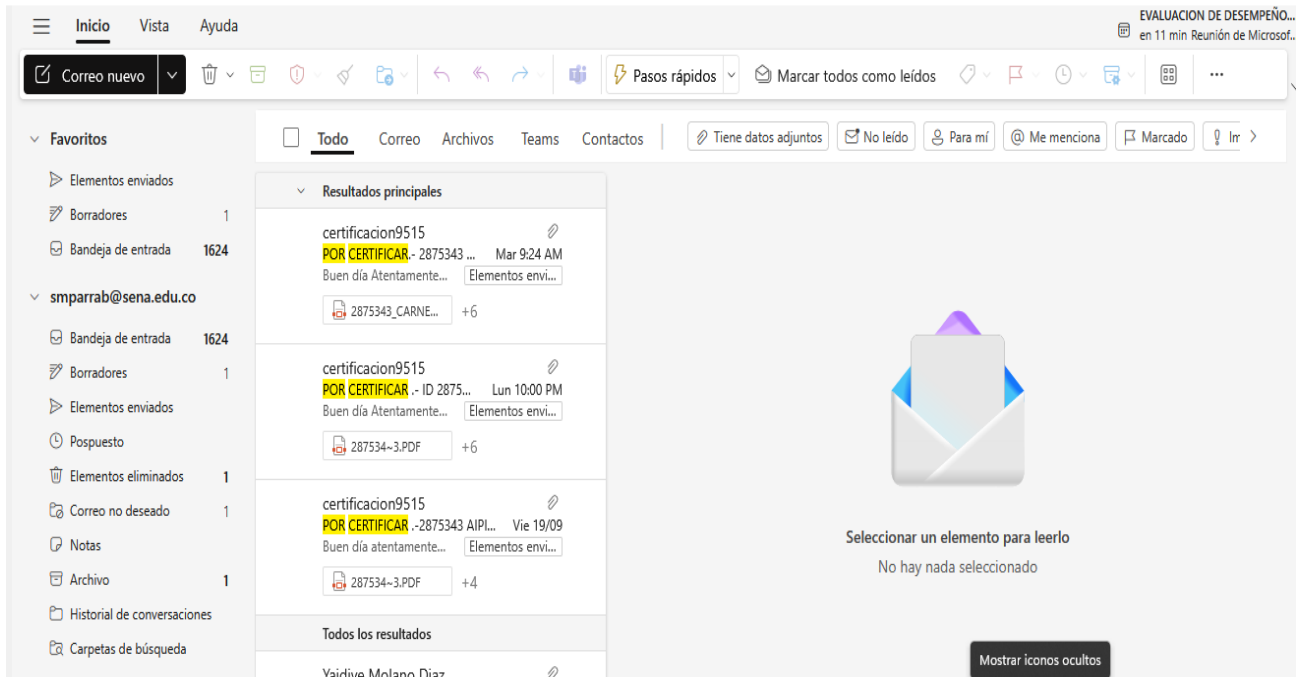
Inicio Vista Ayuda

EVALUACION DE DESEMPEÑO...
en 11 min Reunión de Microsof...

Correo nuevo

Pasos rápidos

Marcar todos como leídos

...

Favoritos

Elementos enviados

Borradores 1

Bandeja de entrada 1624

smparrab@sena.edu.co

Bandeja de entrada 1624

Borradores 1

Elementos enviados

Pospuesto

Elementos eliminados 1

Correo no deseado 1

Notas

Archivo 1

Historial de conversaciones

Carpetas de búsqueda

Todo Correo Archivos Teams Contactos

Tiene datos adjuntos No leído Para mí Me menciona Marcado Im

Resultados principales

certificacion9515
POR CERTIFICAR.- 2875343 ... Mar 9:24 AM
Buen día Atentamente... Elementos envi...
2875343_CARNE... +6

certificacion9515
POR CERTIFICAR .- ID 2875... Lun 10:00 PM
Buen día Atentamente... Elementos envi...
287534~3.PDF +6

certificacion9515
POR CERTIFICAR .-2875343 AIPI... Vie 19/09
Buen día atentamente... Elementos envi...
287534~3.PDF +4

Todos los resultados

Yaidive Molano Diaz

Seleccionar un elemento para leerlo
No hay nada seleccionado

Mostrar iconos ocultos